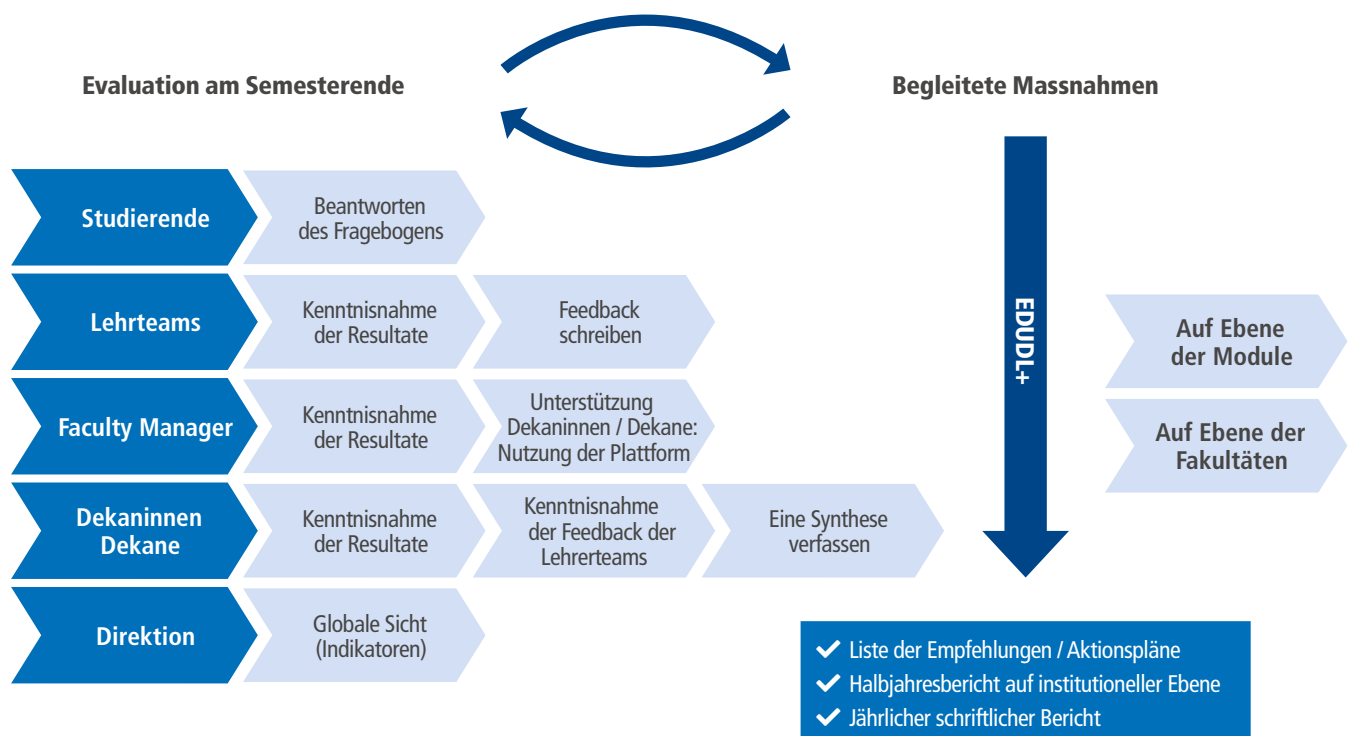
Evaluation am Semesterende

Begleitete Massnahmen

Studierende

Beantworten des Fragebogens

Lehrteams

Kenntnisnahme der Resultate

Feedback schreiben

Faculty Manager

Kenntnisnahme der Resultate

Unterstützung Dekaninnen / Dekane: Nutzung der Plattform

Dekaninnen Dekane

Kenntnisnahme der Resultate

Kenntnisnahme der Feedback der Lehrerteams

Eine Synthese verfassen

Direktion

Globale Sicht (Indikatoren)

EDUDL+

Auf Ebene der Module

Auf Ebene der Fakultäten

✔ Liste der Empfehlungen / Aktionspläne
✔ Halbjahresbericht auf institutioneller Ebene
✔ Jährlicher schriftlicher Bericht